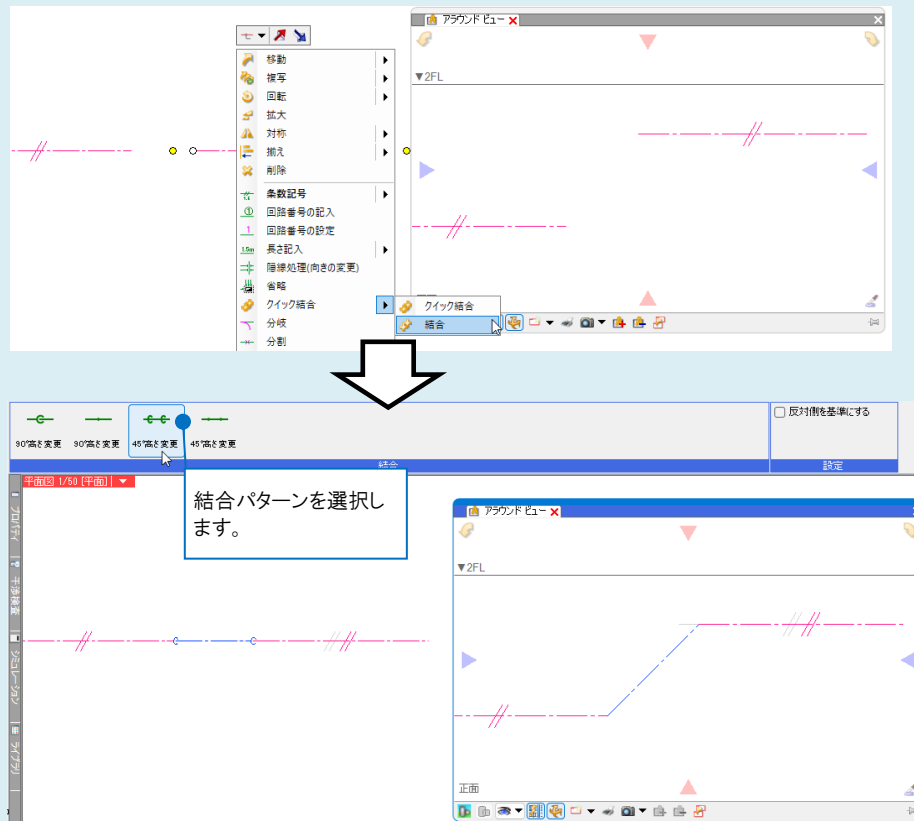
アラウンド ビュー
▼2FL
移動
複写
回転
拡大
対称
揃え
削除
条数記号
回路番号の記入
回路番号の設定
1.5m
長さ記入
隠線処理(向きの変更)
省略
クイック結合
分岐
分割
クイック結合
結合

90°高さ変更
90°高さ変更
45°高さ変更
45°高さ変更
反対側を基準にする
結合
設定
平面図 1/50 [平面]
結合パターンを選択します。
プロパティ
干渉検査
シミュレーション
ライブラリ
アラウンド ビュー
▼2FL
正面